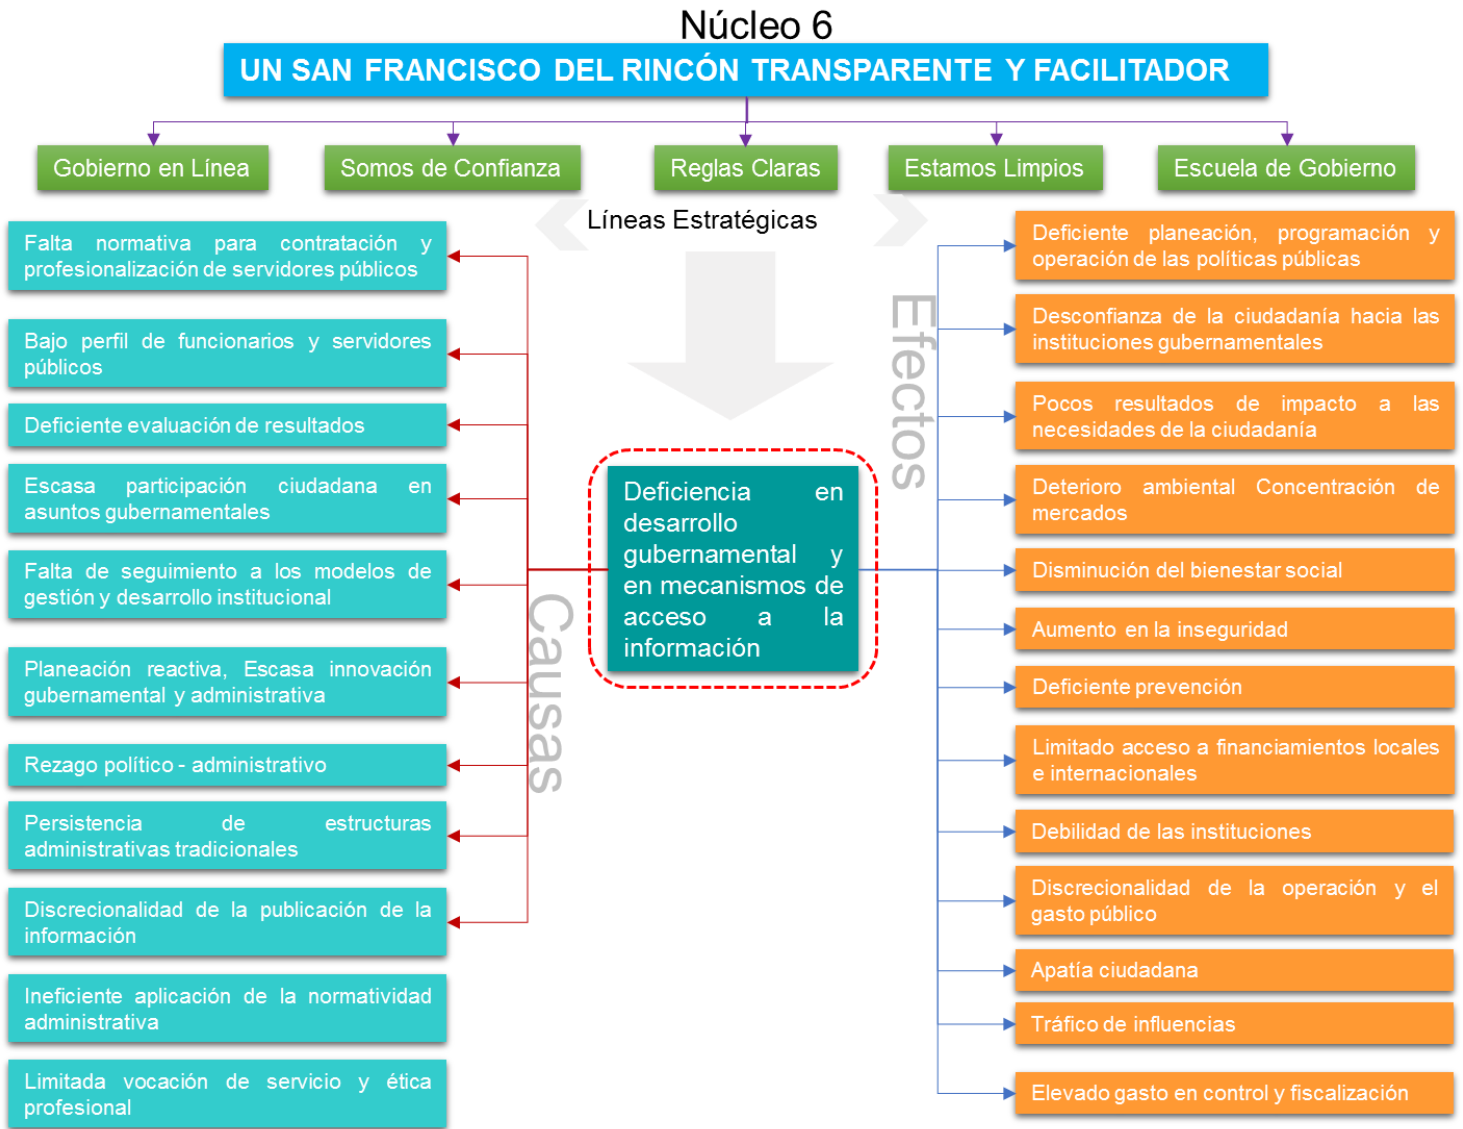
Núcleo 6

UN SAN FRANCISCO DEL RINCÓN TRANSPARENTE Y FACILITADOR

Gobierno en Línea

Somos de Confianza

Reglas Claras

Estamos Limpios

Escuela de Gobierno

Líneas Estratégicas

Falta normativa para contratación y profesionalización de servidores públicos

Bajo perfil de funcionarios y servidores públicos

Deficiente evaluación de resultados

Escasa participación ciudadana en asuntos gubernamentales

Falta de seguimiento a los modelos de gestión y desarrollo institucional

Planeación reactiva, Escasa innovación gubernamental y administrativa

Rezago político - administrativo

Persistencia de estructuras administrativas tradicionales

Discrecionalidad de la publicación de la información

Ineficiente aplicación de la normatividad administrativa

Limitada vocación de servicio y ética profesional

Causas

Deficiencia en desarrollo gubernamental y en mecanismos de acceso a la información

Efectos

Deficiente planeación, programación y operación de las políticas públicas

Desconfianza de la ciudadanía hacia las instituciones gubernamentales

Pocos resultados de impacto a las necesidades de la ciudadanía

Deterioro ambiental Concentración de mercados

Disminución del bienestar social

Aumento en la inseguridad

Deficiente prevención

Limitado acceso a financiamientos locales e internacionales

Debilidad de las instituciones

Discrecionalidad de la operación y el gasto público

Apatía ciudadana

Tráfico de influencias

Elevado gasto en control y fiscalización